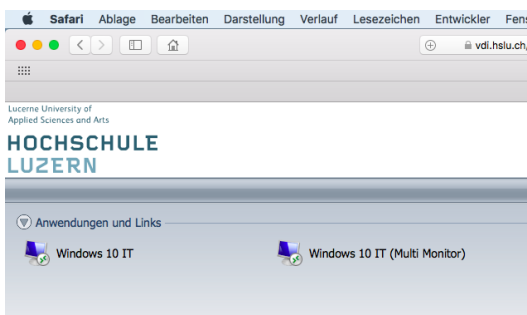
Safari Ablage Bearbeiten Darstellung Verlauf Lesezeichen Entwickler Fen

vdi.hslu.ch/

Lucerne University of Applied Sciences and Arts

HOCHSCHULE LUZERN

Anwendungen und Links

Windows 10 IT

Windows 10 IT (Multi Monitor)